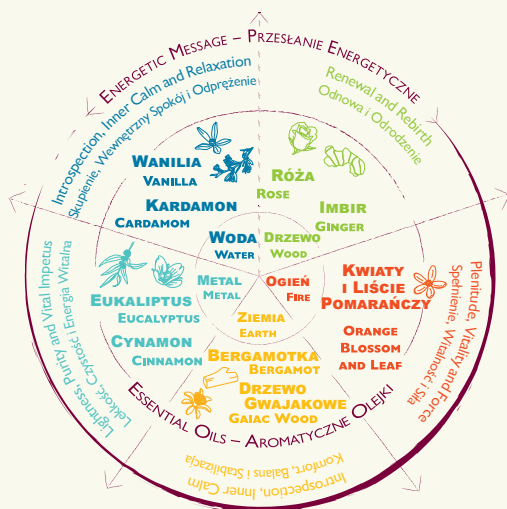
Energetic Message – Przesłanie Energetyczne

Introspection, Inner Calm and Relaxation
Skupienie, Wewnętrzny Spokój i Odprężenie

Renewal and Rebirth
Odnowa i Odrodzenie

Wanilia
Vanilla

Kardamon
Cardamom

Róża
Rose

Imbir
Ginger

Woda
Water

Drzewo
Wood

Metal
Metal

Ogień
Fire

Ziemia
Earth

Kwiaty i Liście Pomarańczy

Orange Blossom and Leaf

Plenitude, Vitality and Force
Spełnienie, Witalność i Siła

Lightness, Purity and Vital Impetus
Lekkość, Czystość i Energia Witalna

Eukaliptus
Eucalyptus

Cynamon
Cinnamon

Bergamotka
Bergamot

Drzewo Gwajakowe
Gaiac Wood

Essential Oils – Aromatyczne Olejki

Introspection, Inner Calm
Komfort, Balans i Stabilizacja